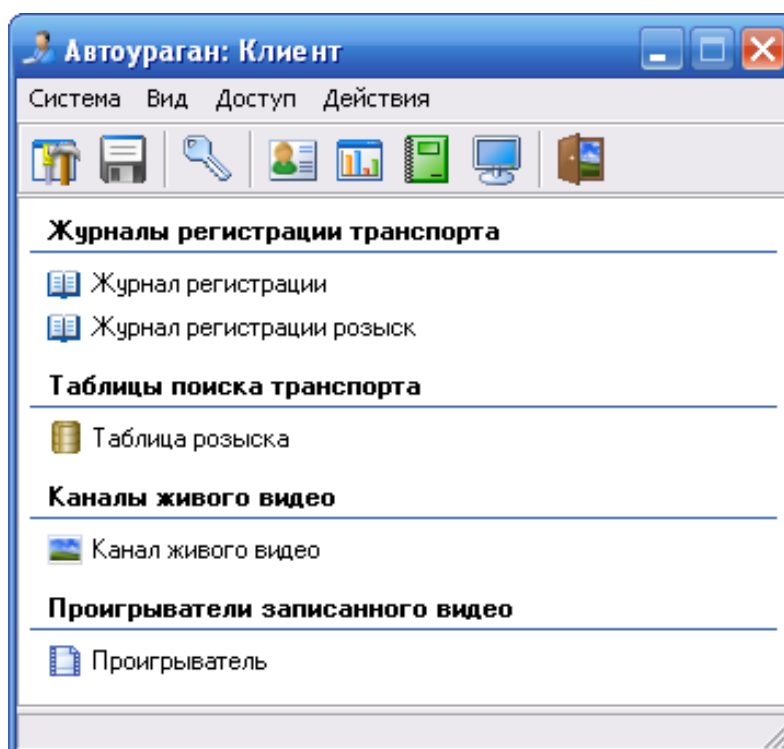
Автоураган: Клиент

Система Вид Доступ Действия

Журналы регистрации транспорта

Журнал регистрации

Журнал регистрации розыск

Таблицы поиска транспорта

Таблица розыска

Каналы живого видео

Канал живого видео

Проигрыватели записанного видео

Проигрыватель